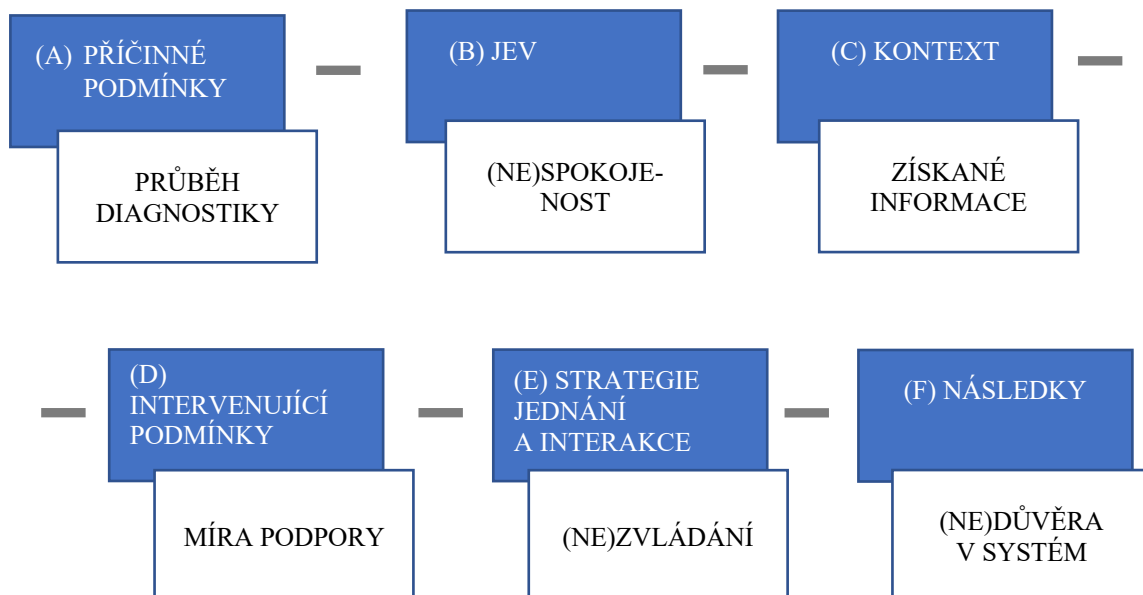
(A) PŘÍČINNÉ PODMÍNKY

PRŮBĚH DIAGNOSTIKY

(B) JEV

(NE)SPOKOJENOST

(C) KONTEXT

ZÍSKANÉ INFORMACE

(D) INTERVENUJÍCÍ PODMÍNKY

MÍRA PODPORY

(E) STRATEGIE JEDNÁNÍ A INTERAKCE

(NE)ZVLÁDÁNÍ

(F) NÁSLEDKY

(NE)DŮVĚRA V SYSTÉM